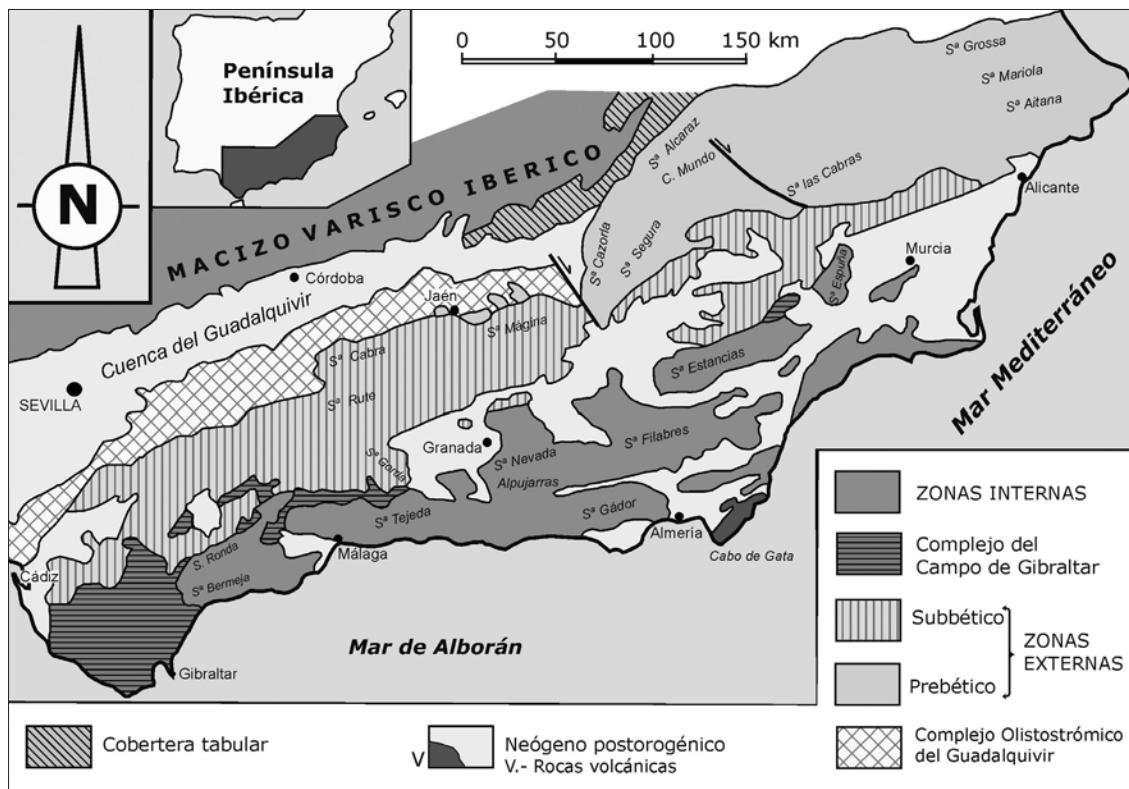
N

Península Ibérica

0 50 100 150 km

Sª Grossa
Sª Mariola
Sª Aitana
Sª Alcaraz
C. Mundo
Sª las Cabras
Alicante
MACIZO VARISCO IBERICO
Sª Cazorla
Sª Segura
Murcia
Sª Espuña
Córdoba
Jaén
Sª Mágina
Cuenca del Guadalquivir
Mar Mediterráneo
Sª Cabra
Sª Estancias
SEVILLA
Sª Rute
Sª Filabres
Granada
Sª Gorda
Sª Nevada
Alpujarras
Sª Tejeda
Sª Gádor
Almería
S. Ronda
Málaga
Cabo de Gata
Cádiz
Sª Bermeja
Mar de Alborán
Gibraltar

ZONAS INTERNAS
Complejo del Campo de Gibraltar
Subbético
Prebético
ZONAS EXTERNAS

Cobertera tabular
V
Neógeno postorogénico
V.- Rocas volcánicas
Complejo Olistostrómico del Guadalquivir